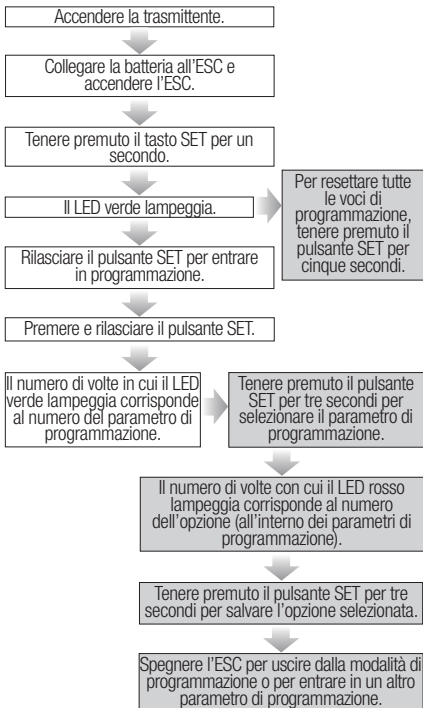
Accendere la trasmittente.

Collegare la batteria all'ESC e accendere l'ESC.

Tenere premuto il tasto SET per un secondo.

Il LED verde lampeggia.

Per resettare tutte le voci di programmazione, tenere premuto il pulsante SET per cinque secondi.

Rilasciare il pulsante SET per entrare in programmazione.

Premere e rilasciare il pulsante SET.

Il numero di volte in cui il LED verde lampeggia corrisponde al numero del parametro di programmazione.

Tenere premuto il pulsante SET per tre secondi per selezionare il parametro di programmazione.

Il numero di volte con cui il LED rosso lampeggia corrisponde al numero dell'opzione (all'interno dei parametri di programmazione).

Tenere premuto il pulsante SET per tre secondi per salvare l'opzione selezionata.

Spegnere l'ESC per uscire dalla modalità di programmazione o per entrare in un altro parametro di programmazione.